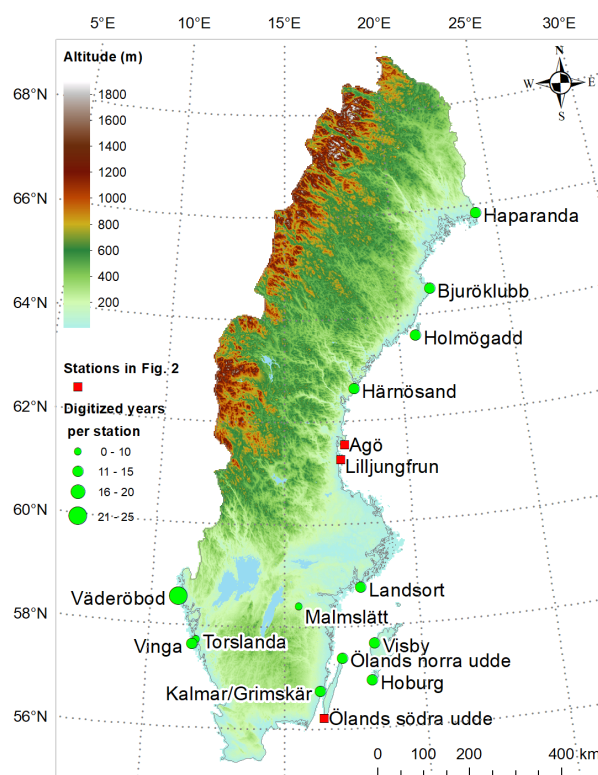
5°E
10°E
15°E
20°E
25°E
30°E

Altitude (m)
1800
1600
1400
1200
1000
800
600
400
200

N
W
E
S

68°N
66°N
64°N
62°N
60°N
58°N
56°N

Stations in Fig. 2

Digitized years per station
0 - 10
11 - 15
16 - 20
21 - 25

Haparanda
Bjuröklubb
Holmögadd
Härnösand
Agö
Lilljungfrun
Landsort
Väderöbod
Malmslätt
Vinga
Torslanda
Visby
Ölands norra udde
Hoburg
Kalmar/Grimskär
Ölands södra udde

0
100
200
400 km